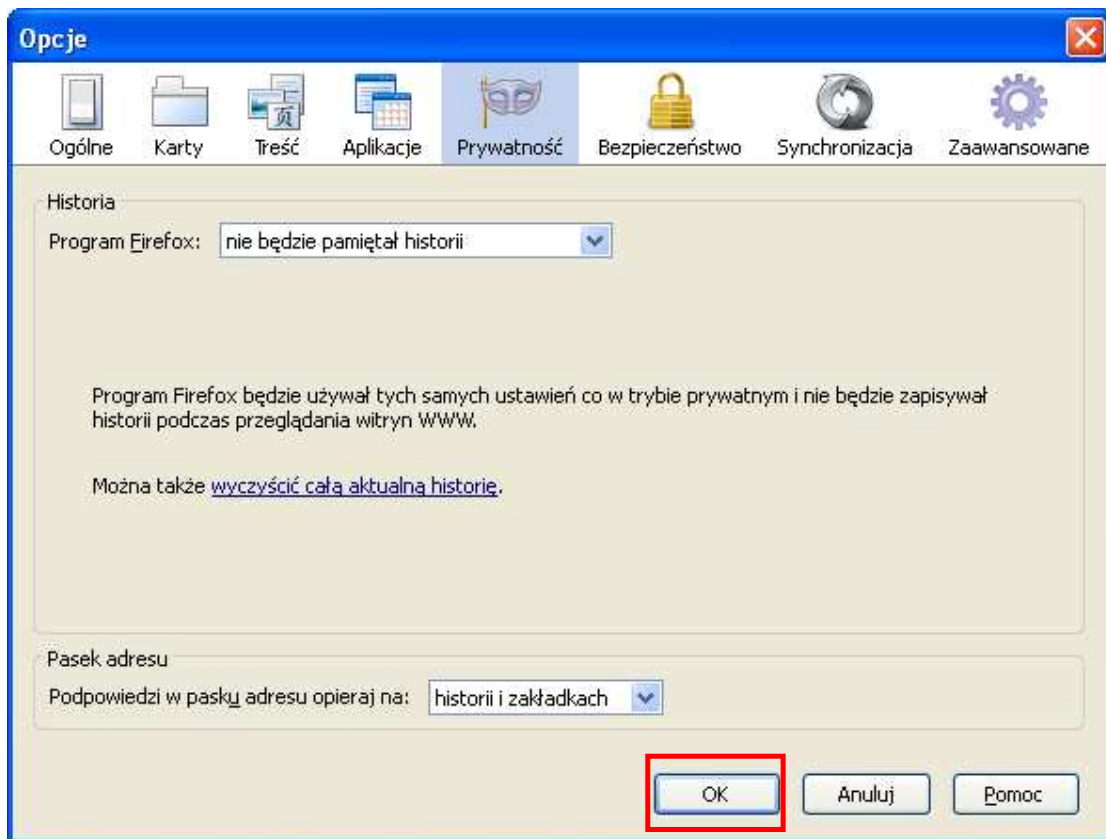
Opcje

Ogólne Karty Treść Aplikacje Prywatność Bezpieczeństwo Synchronizacja Zaawansowane

Historia

Program Firefox: nie będzie pamiętał historii

Program Firefox będzie używał tych samych ustawień co w trybie prywatnym i nie będzie zapisywał historii podczas przeglądania witryn WWW.

Można także wyczyścić całą aktualną historię.

Pasek adresu

Podpowiedzi w pasku adresu opieraj na: historii i zakładkach

OK Anuluj Pomoc